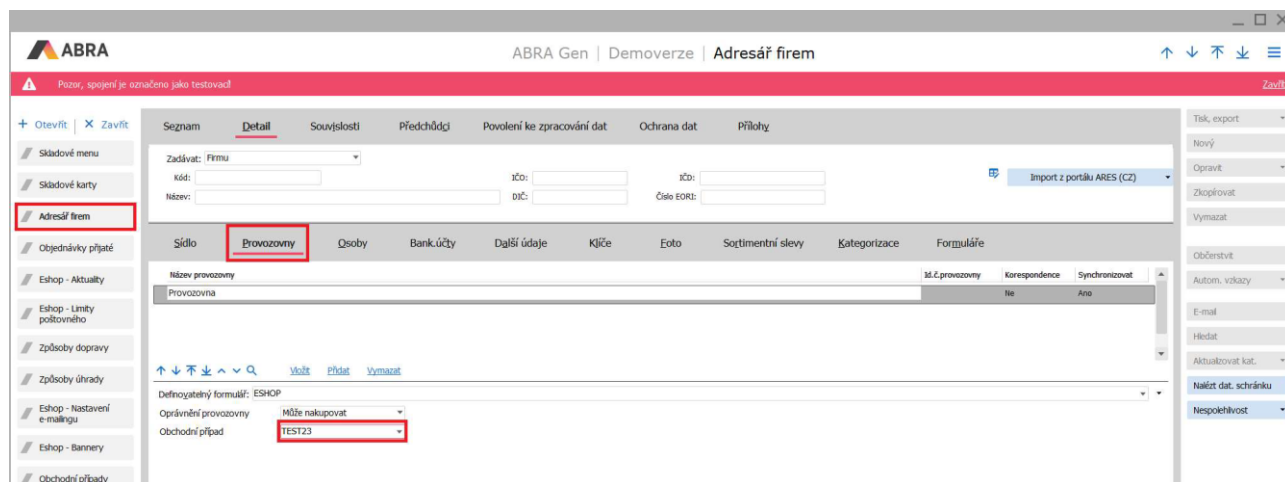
ABRA

ABRA Gen | Demoverze | Adresář firem

Pozor, spojení je označeno jako testovací!

Zavřít

+ Otevřít | × Zavřít

Skladové menu

Skladové karty

Adresář firem

Objednávky přijaté

Eshop - Aktuality

Eshop - Limity poštovného

Způsoby dopravy

Způsoby úhrady

Eshop - Nastavení e-mailingu

Eshop - Bannery

Obchodní případy

Seznam | Detail | Souvislosti | Předchůdci | Povolení ke zpracování dat | Ochrana dat | Přílohy

Zadávat: Firmu

Kód:

Název:

IČO:

DIČ:

IČD:

Číslo EORI:

Import z portálu ARES (CZ)

Sídlo | Provozovny | Osoby | Bank.účty | Další údaje | Klíče | Foto | Sortimentní slevy | Kategorizace | Formuláře

| Název provozovny | Id.č.provozovny | Korespondence | Synchronizovat |
|---|---|---|---|
| Provozovna | | Ne | Ano |

Vložit Přidat Vymazat

Definovatelný formulář: ESHOP

Oprávnění provozovny: Může nakupovat

Obchodní případ: TEST23

Tisk, export

Nový

Opravit

Zkopírovat

Vymazat

Občerstvit

Autom. vazky

E-mail

Hledat

Aktualizovat kat.

Naléz dat. schránku

Nespolehlivost